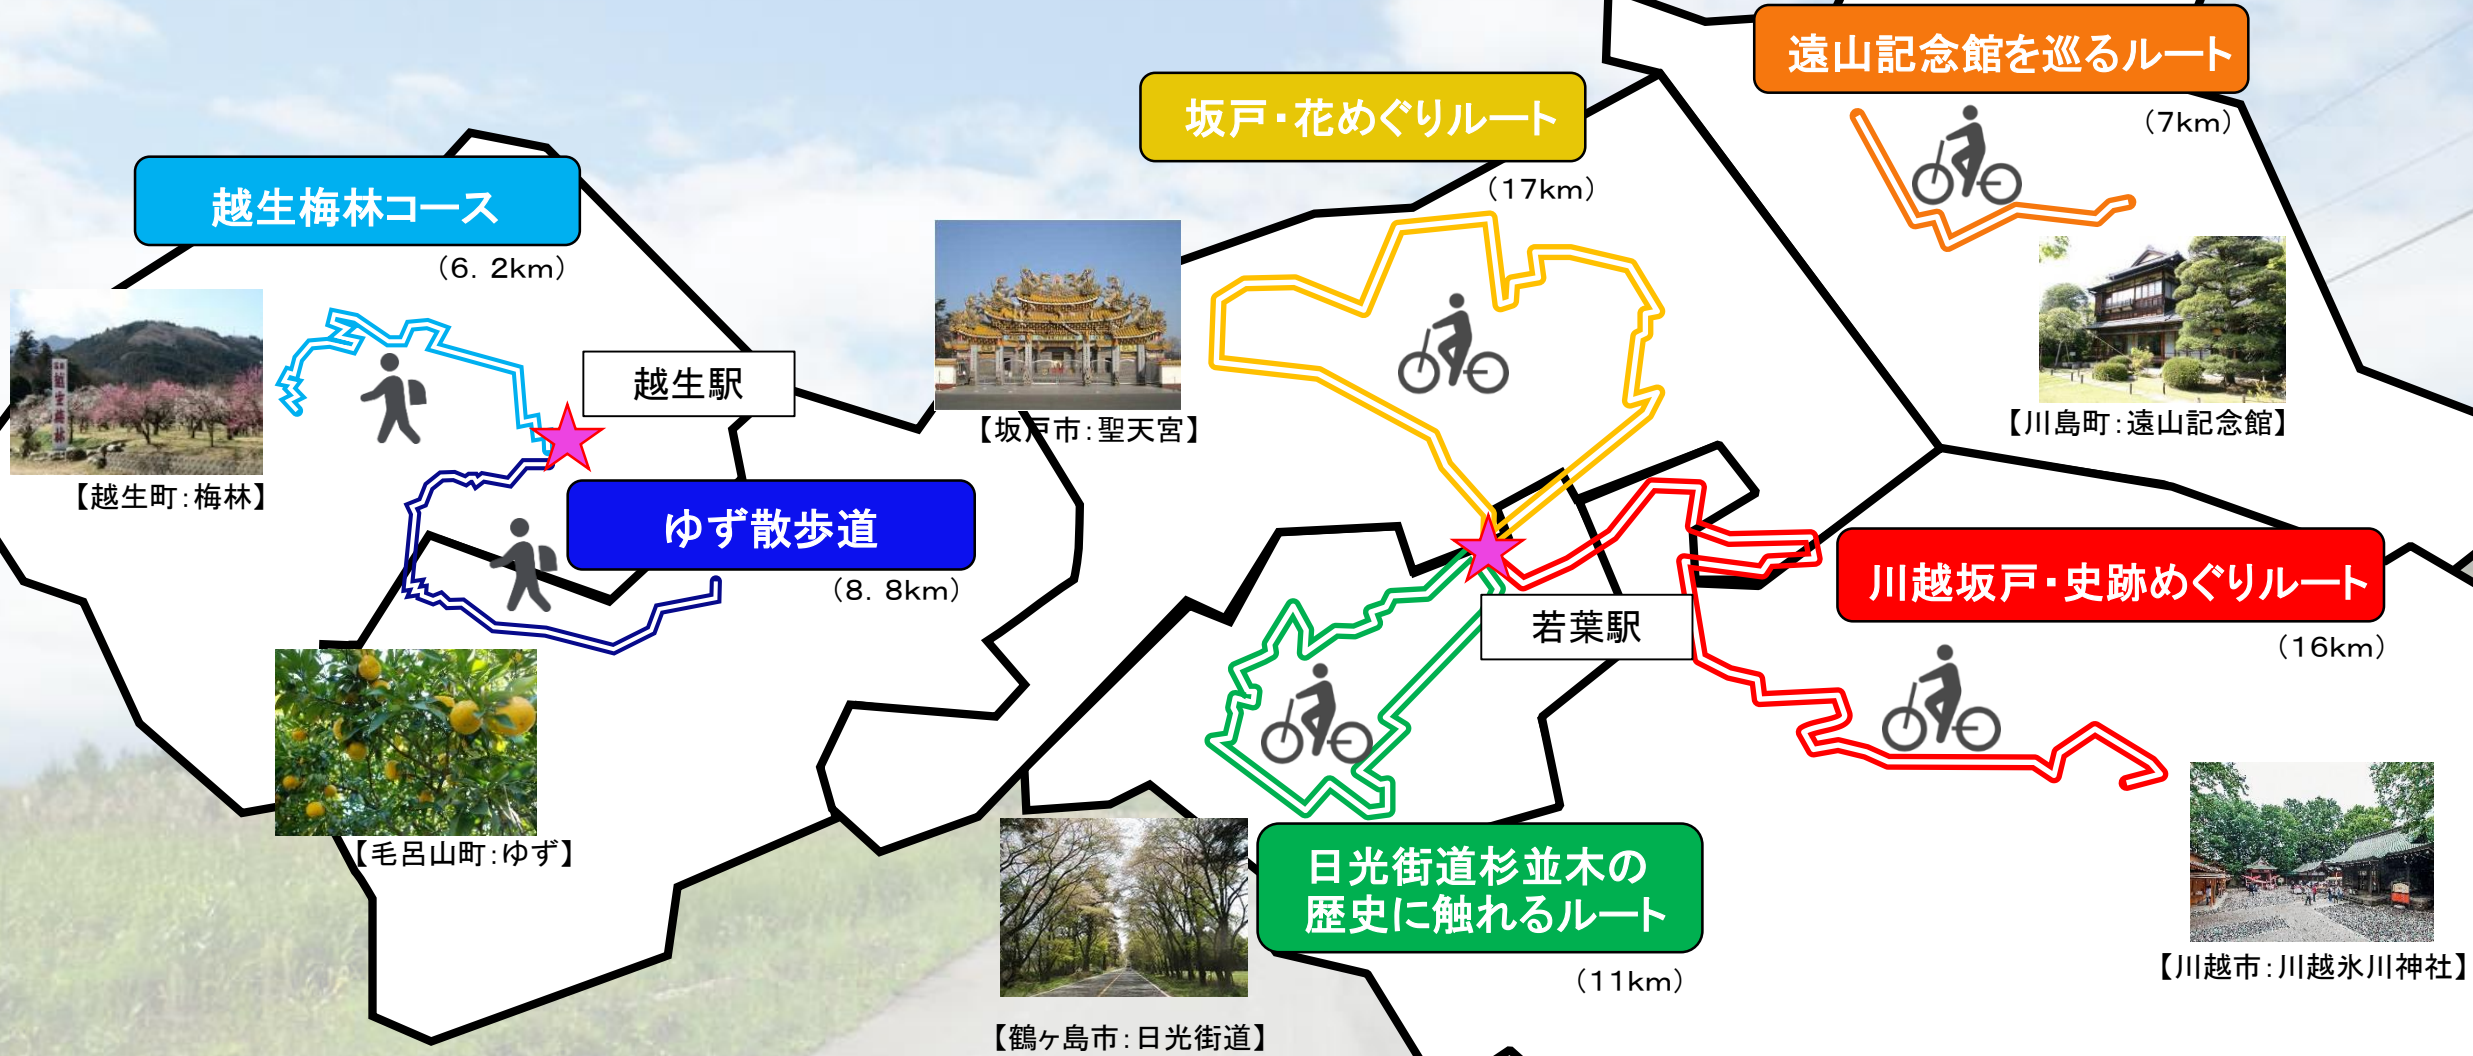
越生梅林コース
（6．2km）
【越生町：梅林】
越生駅
ゆず散歩道
（8．8km）
【毛呂山町：ゆず】
【坂戸市：聖天宮】
坂戸・花めぐりルート
（17km）
遠山記念館を巡るルート
（7km）
【川島町：遠山記念館】
若葉駅
川越坂戸・史跡めぐりルート
（16km）
日光街道杉並木の歴史に触れるルート
（11km）
【鶴ヶ島市：日光街道】
【川越市：川越氷川神社】